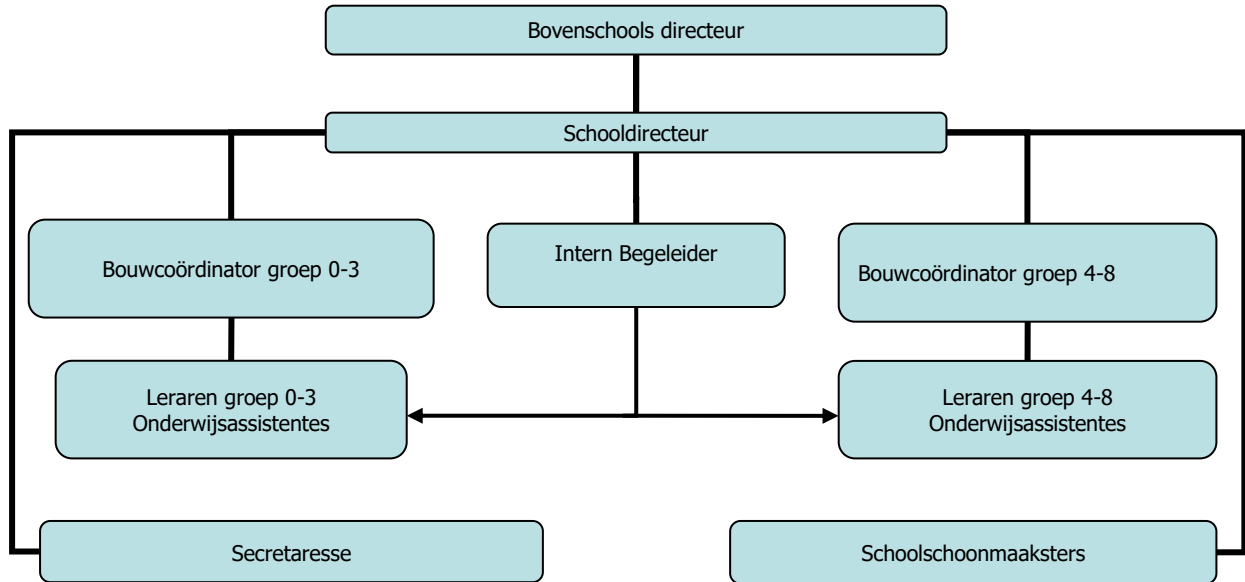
Bovenschools directeur

Schooldirecteur

Bouwcoördinator groep 0-3

Intern Begeleider

Bouwcoördinator groep 4-8

Leraren groep 0-3
Onderwijsassistentes

Leraren groep 4-8
Onderwijsassistentes

Secretaresse

Schoolschoonmaaksters